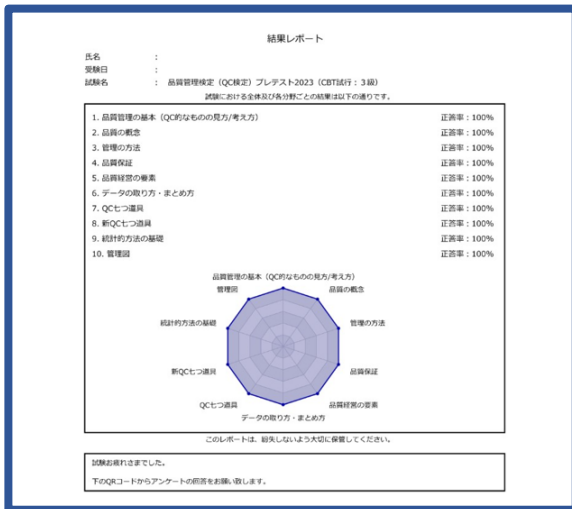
結果レポート

氏名 :
受験日 :
試験名 : 品質管理検定（QC検定）プレテスト2023（CBT試行：3級）

試験における全体及び各分野ごとの結果は以下の通りです。

| | |
|---|---|
| 1. 品質管理の基本（QC的なものの見方/考え方） | 正答率：100% |
| 2. 品質の概念 | 正答率：100% |
| 3. 管理の方法 | 正答率：100% |
| 4. 品質保証 | 正答率：100% |
| 5. 品質経営の要素 | 正答率：100% |
| 6. データの取り方・まとめ方 | 正答率：100% |
| 7. QC七つ道具 | 正答率：100% |
| 8. 新QC七つ道具 | 正答率：100% |
| 9. 統計的方法の基礎 | 正答率：100% |
| 10. 管理図 | 正答率：100% |

品質管理の基本（QC的なものの見方/考え方）
品質の概念
管理の方法
品質保証
品質経営の要素
データの取り方・まとめ方
QC七つ道具
新QC七つ道具
統計的方法の基礎
管理図

このレポートは、紛失しないよう大切に保管してください。

試験お疲れさまでした。

下のQRコードからアンケートの回答をお願い致します。